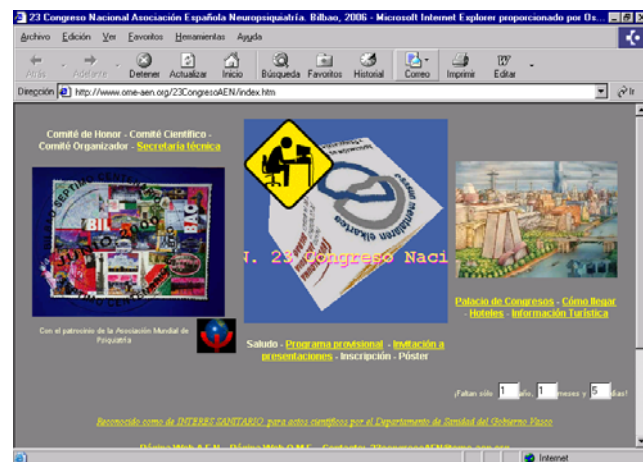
23 Congreso Nacional Asociación Española Neuropsiquiatría. Bilbao, 2006 - Microsoft Internet Explorer proporcionado por Os...

Archivo Edición Ver Favoritos Herramientas Ayuda

Atrás Adelante Detener Actualizar Inicio Búsqueda Favoritos Historial Correo Imprimir Editar

Dirección http://www.ome-aen.org/23CongresoAEN/index.htm Ir

Comité de Honor - Comité Científico - Comité Organizador - Secretaría técnica

N. 23 Congreso Naci

Con el patrocinio de la Asociación Mundial de Psiquiatría

Saludo - Programa provisional - Invitación a presentaciones - Inscripción - Póster

Palacio de Congresos - Cómo llegar - Hoteles - Información Turística

¡Faltan sólo 1 año, 1 meses y 5 días!

Reconocido como de INTERES SANITARIO para actos científicos por el Departamento de Sanidad del Gobierno Vasco

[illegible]

Internet